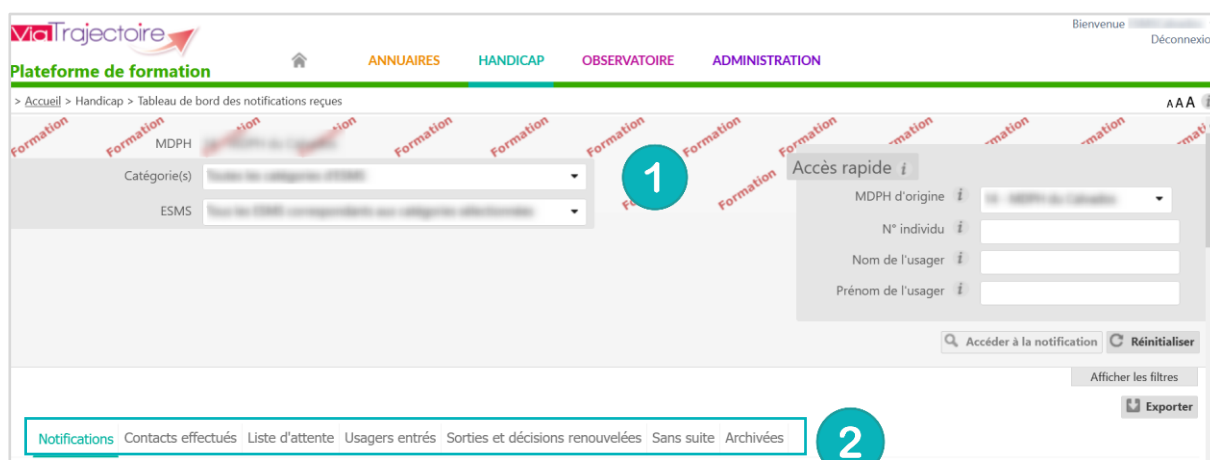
ViaTrajectoire
Plateforme de formation

ANNUAIRES HANDICAP OBSERVATOIRE ADMINISTRATION

Bienvenue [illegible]
Déconnexio

> Accueil > Handicap > Tableau de bord des notifications reçues

AAA

Formation Formation Formation Formation Formation Formation Formation Formation Formation Formation Formation Formation Formation

MDPH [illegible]
Catégorie(s) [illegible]
ESMS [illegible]

1

Accès rapide
MDPH d'origine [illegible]
N° individu
Nom de l'usager
Prénom de l'usager

Accéder à la notification
Réinitialiser

Afficher les filtres
Exporter

Notifications | Contacts effectués | Liste d'attente | Usagers entrés | Sorties et décisions renouvelées | Sans suite | Archivées

2